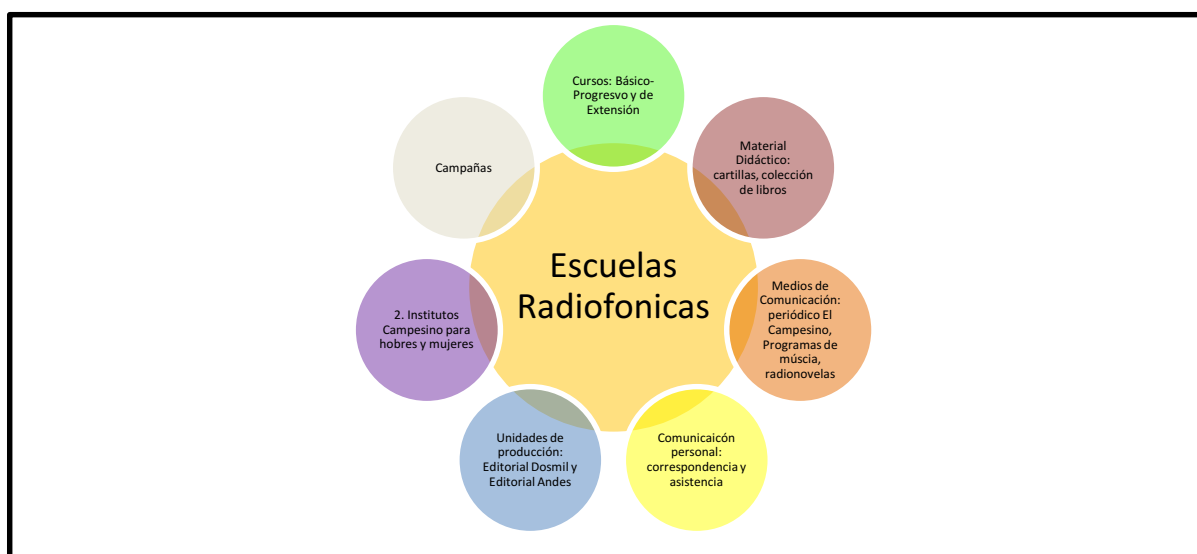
Escuelas Radiofonicas

Cursos: Básico-Progresvo y de Extensión

Material Didáctico: cartillas, colección de libros

Medios de Comunicación: periódico El Campesino, Programas de múscia, radionovelas

Comunicaicón personal: correspondencia y asistencia

Unidades de producción: Editorial Dosmil y Editorial Andes

2. Institutos Campesino para hobres y mujeres

Campañas